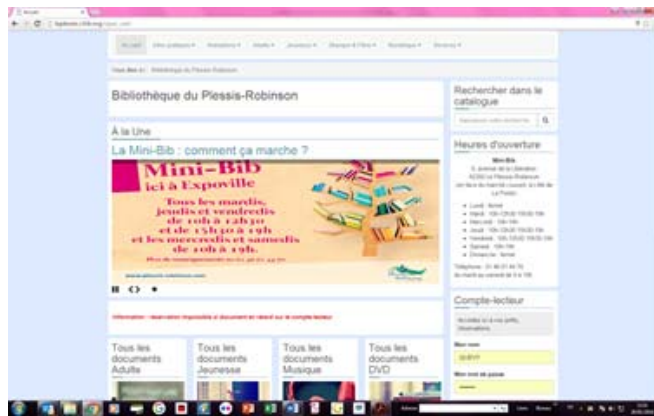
Bibliothèque du Plessis-Robinson

Rechercher dans le catalogue

À la Une

La Mini-Bib : comment ça marche ?

Mini-Bib
ici à Expoville

Tous les mardis, jeudis et vendredis de 10h à 12h30 et de 15h30 à 19h et les mercredis et samedis de 10h à 19h.

Heures d'ouverture

Mini-Bib

Compte-lecteur

Tous les documents Adulte

Tous les documents Jeunesse

Tous les documents Musique

Tous les documents DVD

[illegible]